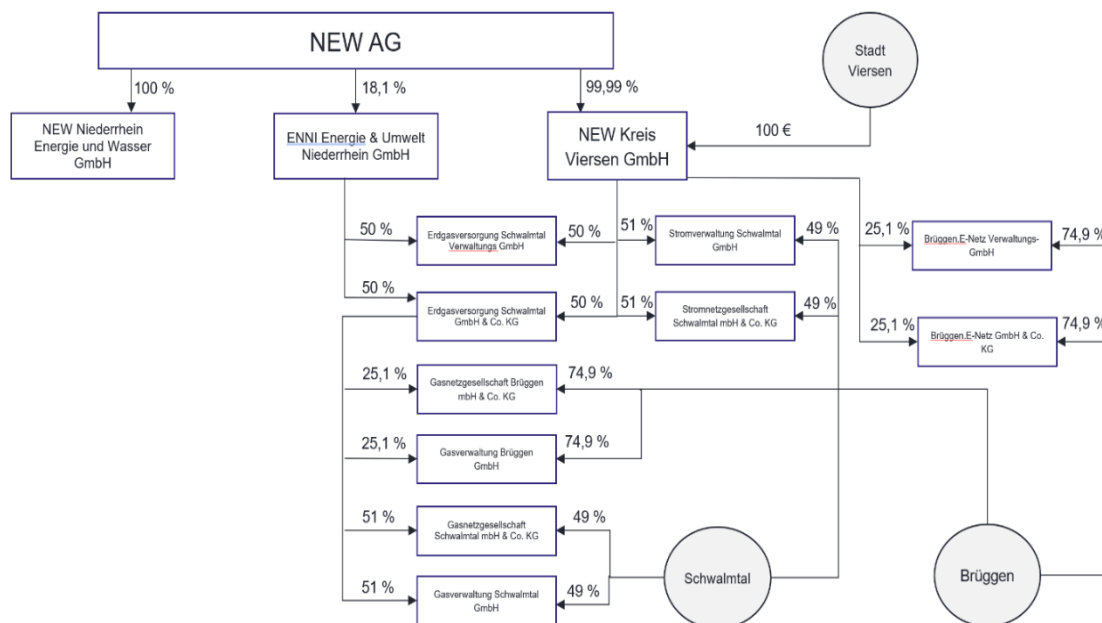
NEW AG

100 %

18,1 %

99,99 %

Stadt Viersen

NEW Niederrhein Energie und Wasser GmbH

ENNI Energie & Umwelt Niederrhein GmbH

NEW Kreis Viersen GmbH

100 €

50 %

Erdgasversorgung Schwalmtal Verwaltungs GmbH

50 %

51 %

Stromverwaltung Schwalmtal GmbH

49 %

25,1 %

Brüggen.E-Netz Verwaltungs-GmbH

74,9 %

50 %

Erdgasversorgung Schwalmtal GmbH & Co. KG

50 %

51 %

Stromnetzgesellschaft Schwalmtal mbH & Co. KG

49 %

25,1 %

Brüggen.E-Netz GmbH & Co. KG

74,9 %

25,1 %

Gasnetzgesellschaft Brüggen mbH & Co. KG

74,9 %

25,1 %

Gasverwaltung Brüggen GmbH

74,9 %

51 %

Gasnetzgesellschaft Schwalmtal mbH & Co. KG

49 %

51 %

Gasverwaltung Schwalmtal GmbH

49 %

Schwalmtal

Brüggen